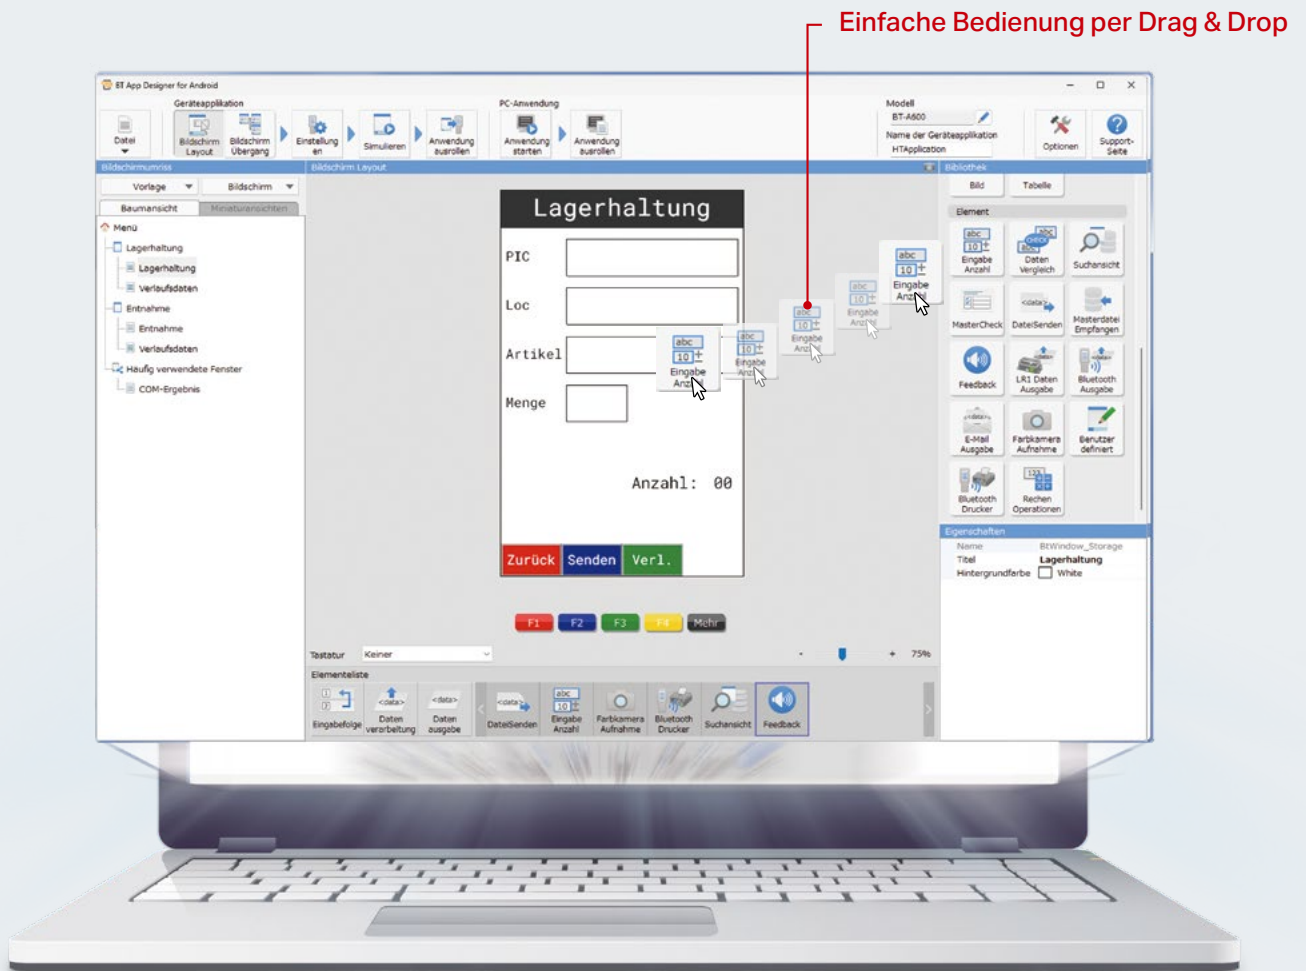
Einfache Bedienung per Drag & Drop

BT App Designer for Android

Geräteapplikation
Datei
Bildschirm Layout
Bildschirm Übergang
Einstellungen
Simulieren
Anwendung ausrollen

PC-Anwendung
Anwendung starten
Anwendung ausrollen

Modell
BT-A600
Name der Geräteapplikation
HTApplication
Optionen
Support-Seite

Bildschirmumriss
Vorlage
Bildschirm
Baumansicht
Miniaturansichten
Menü
Lagerhaltung
Lagerhaltung
Verlaufsdaten
Entnahme
Entnahme
Verlaufsdaten
Häufig verwendete Fenster
COM-Ergebnis

Bildschirm Layout
Lagerhaltung
PIC
Loc
Artikel
Menge
Anzahl: 00
Zurück
Senden
Verl.

abc 10 Eingabe Anzahl
abc 10 Eingabe Anzahl
abc 10 Eingabe Anzahl
abc 10 Eingabe Anzahl
abc 10 Eingabe Anzahl

F1
F2
F3
F4
Mehr

Tastatur
Keiner
75%

Elementeliste
Eingabefolge
Daten verarbeitung
Daten ausgabe
DateiSenden
Eingabe Anzahl
Farbkamera Aufnahme
Bluetooth Drucker
Suchansicht
Feedback

Bibliothek
Bild
Tabelle
Element
Eingabe Anzahl
Daten Vergleich
Suchansicht
MasterCheck
DateiSenden
Masterdatei Empfangen
Feedback
LR1 Daten Ausgabe
Bluetooth Ausgabe
E-Mail Ausgabe
Farbkamera Aufnahme
Benutzer definiert
Bluetooth Drucker
Rechen Operationen

Eigenschaften
Name
BtWindow_Storage
Titel
Lagerhaltung
Hintergrundfarbe
White